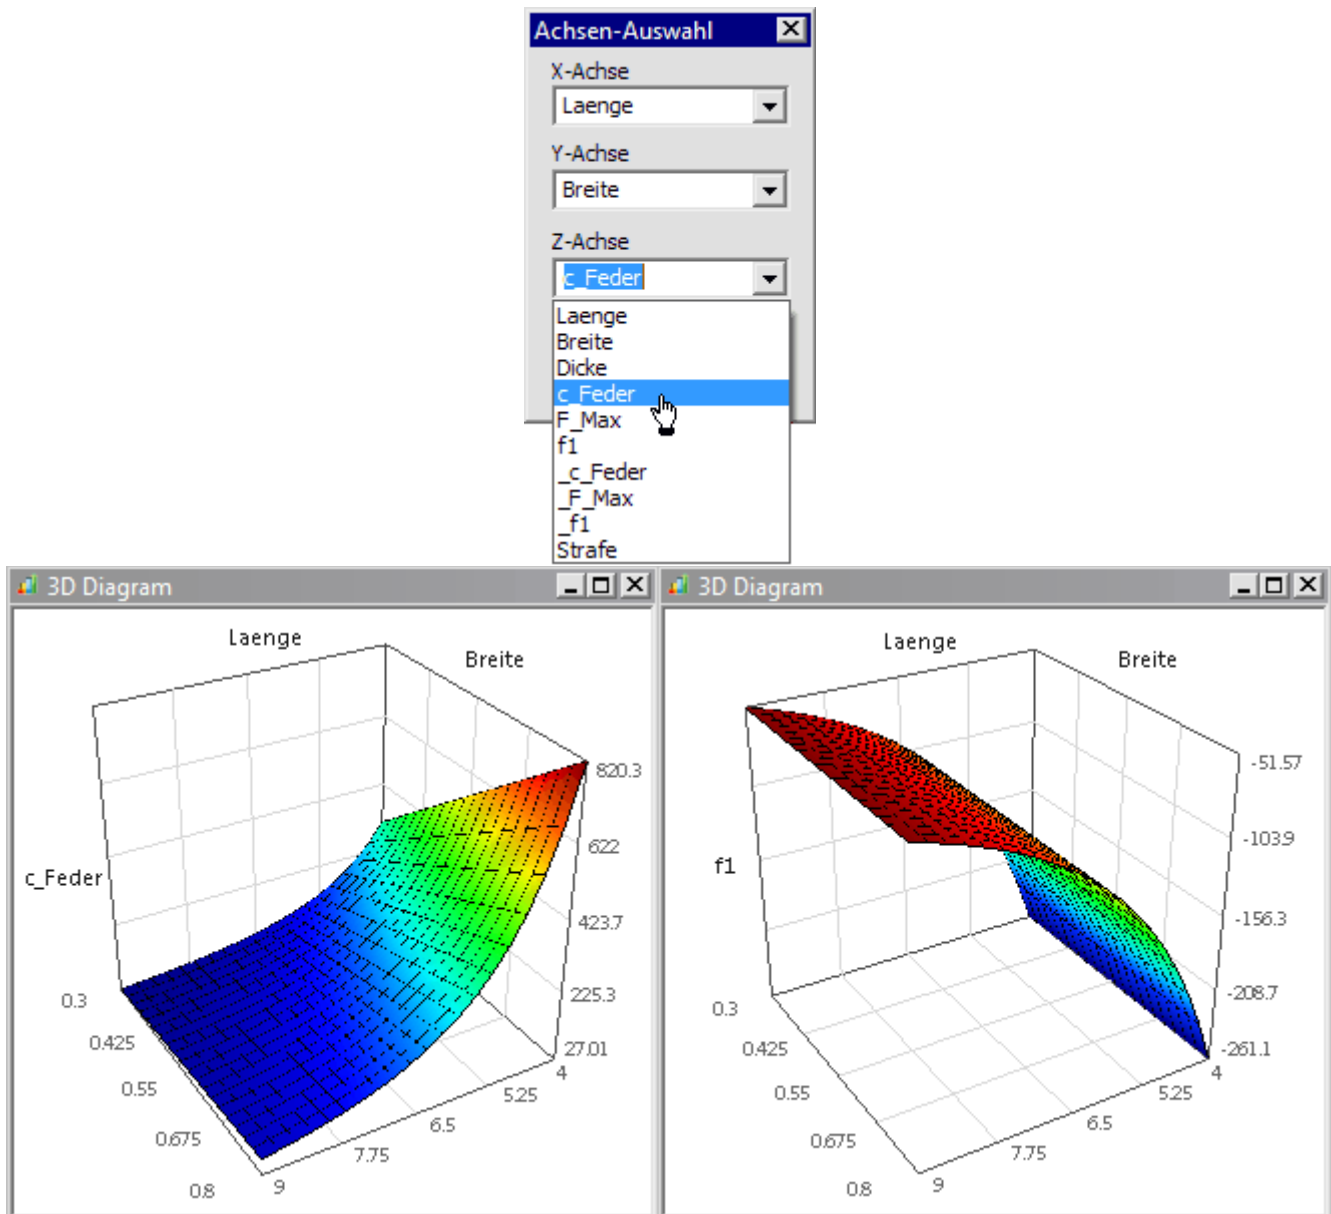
Achsen-Auswahl

X-Achse
Laenge

Y-Achse
Breite

Z-Achse
c_Feder

Laenge
Breite
Dicke
c_Feder
F_Max
f1
_c_Feder
_F_Max
_f1
Strafe

3D Diagram

Laenge
Breite
c_Feder
820.3
622
423.7
225.3
27.01
0.3
0.425
0.55
0.675
0.8
9
7.75
6.5
5.25
4

3D Diagram

Laenge
Breite
f1
-51.57
-103.9
-156.3
-208.7
-261.1
0.3
0.425
0.55
0.675
0.8
9
7.75
6.5
5.25
4